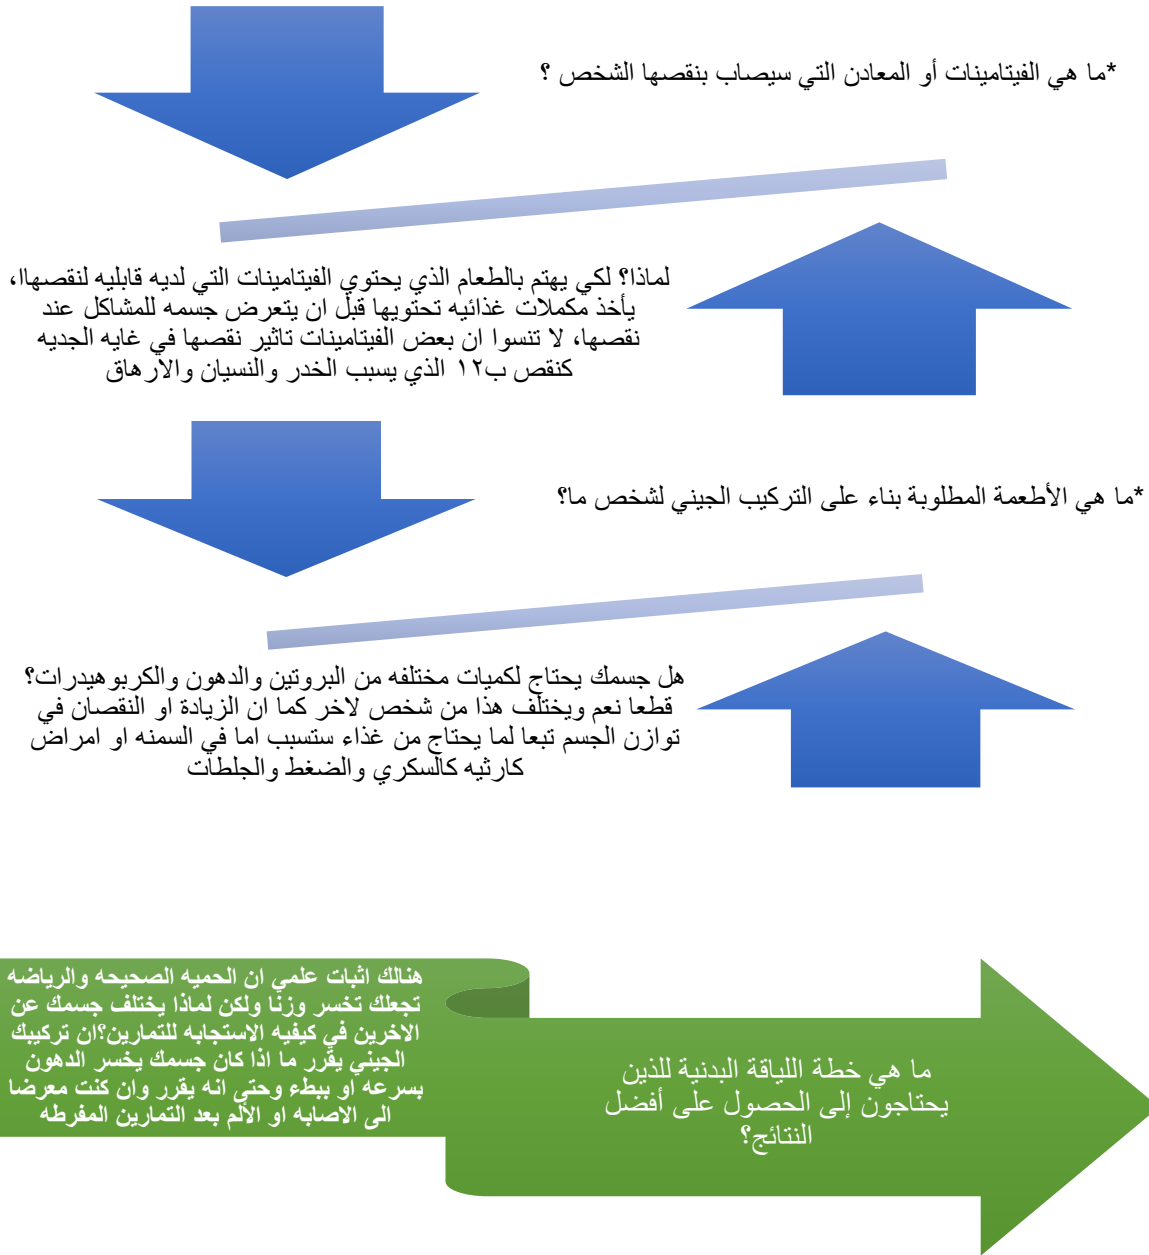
*ما هي الفيتامينات أو المعادن التي سيصاب بنقصها الشخص ؟

لماذا؟ لكي يهتم بالطعام الذي يحتوي الفيتامينات التي لديه قابليه لنقصها، يأخذ مكملات غذائيه تحتويها قبل ان يتعرض جسمه للمشاكل عند نقصها، لا تنسوا ان بعض الفيتامينات تاثير نقصها في غايه الجديه كنقص ب١٢ الذي يسبب الخدر والنسيان والارهاق

*ما هي الأطعمة المطلوبة بناء على التركيب الجيني لشخص ما؟

هل جسمك يحتاج لكميات مختلفه من البروتين والدهون والكربوهيدرات؟ قطعا نعم ويختلف هذا من شخص لاخر كما ان الزيادة او النقصان في توازن الجسم تبعا لما يحتاج من غذاء ستسبب اما في السمنه او امراض كارثيه كالسكري والضغط والجلطات

هنالك اثبات علمي ان الحميه الصحيحه والرياضه تجعلك تخسر وزنا ولكن لماذا يختلف جسمك عن الاخرين في كيفيه الاستجابه للتمارين؟ان تركيبك الجيني يقرر ما اذا كان جسمك يخسر الدهون بسرعه او ببطء وحتى انه يقرر وان كنت معرضا الى الاصابه او الألم بعد التمارين المفرطه

ما هي خطة اللياقة البدنية للذين يحتاجون إلى الحصول على أفضل النتائج؟